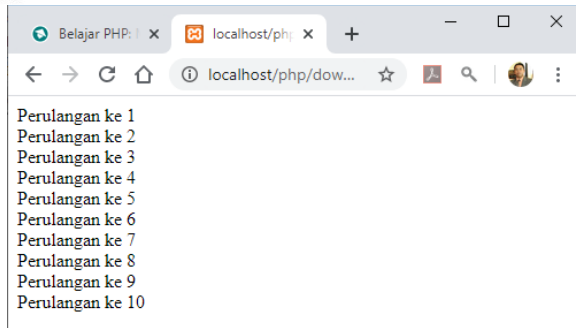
Belajar PHP: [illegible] ×
localhost/php ×
+

localhost/php/dow...

Perulangan ke 1
Perulangan ke 2
Perulangan ke 3
Perulangan ke 4
Perulangan ke 5
Perulangan ke 6
Perulangan ke 7
Perulangan ke 8
Perulangan ke 9
Perulangan ke 10